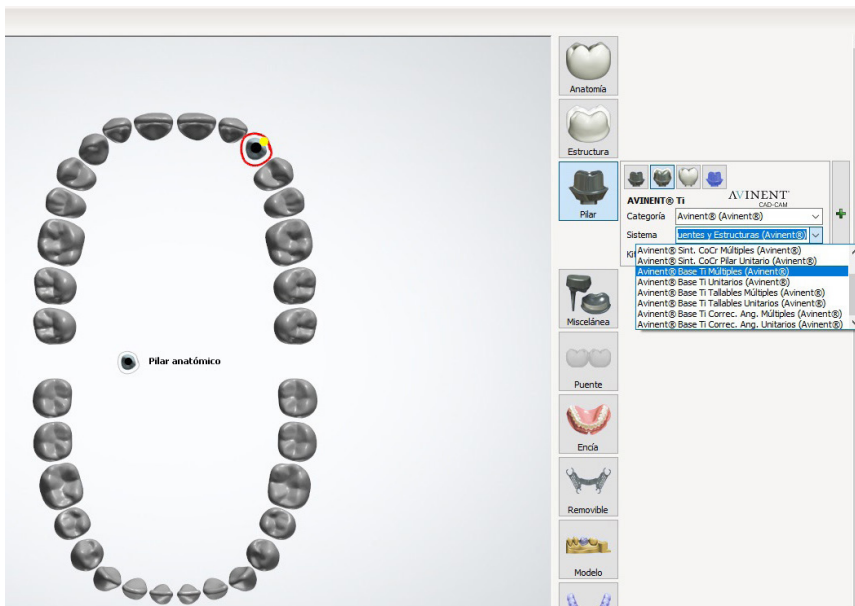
Anatomía

Estructura

Pilar

AVINENT CAD-CAM

AVINENT® Ti

Categoría Avinent® (Avinent®)

Sistema uentes y Estructuras (Avinent®)

Kit

Avinent® Sint. CoCr Múltiples (Avinent®)
Avinent® Sint. CoCr Pilar Unitario (Avinent®)
Avinent® Base Ti Múltiples (Avinent®)
Avinent® Base Ti Unitarios (Avinent®)
Avinent® Base Ti Tallables Múltiples (Avinent®)
Avinent® Base Ti Tallables Unitarios (Avinent®)
Avinent® Base Ti Correc. Ang. Múltiples (Avinent®)
Avinent® Base Ti Correc. Ang. Unitarios (Avinent®)

Miscelánea

Pilar anatómico

Puente

Encía

Removible

Modelo